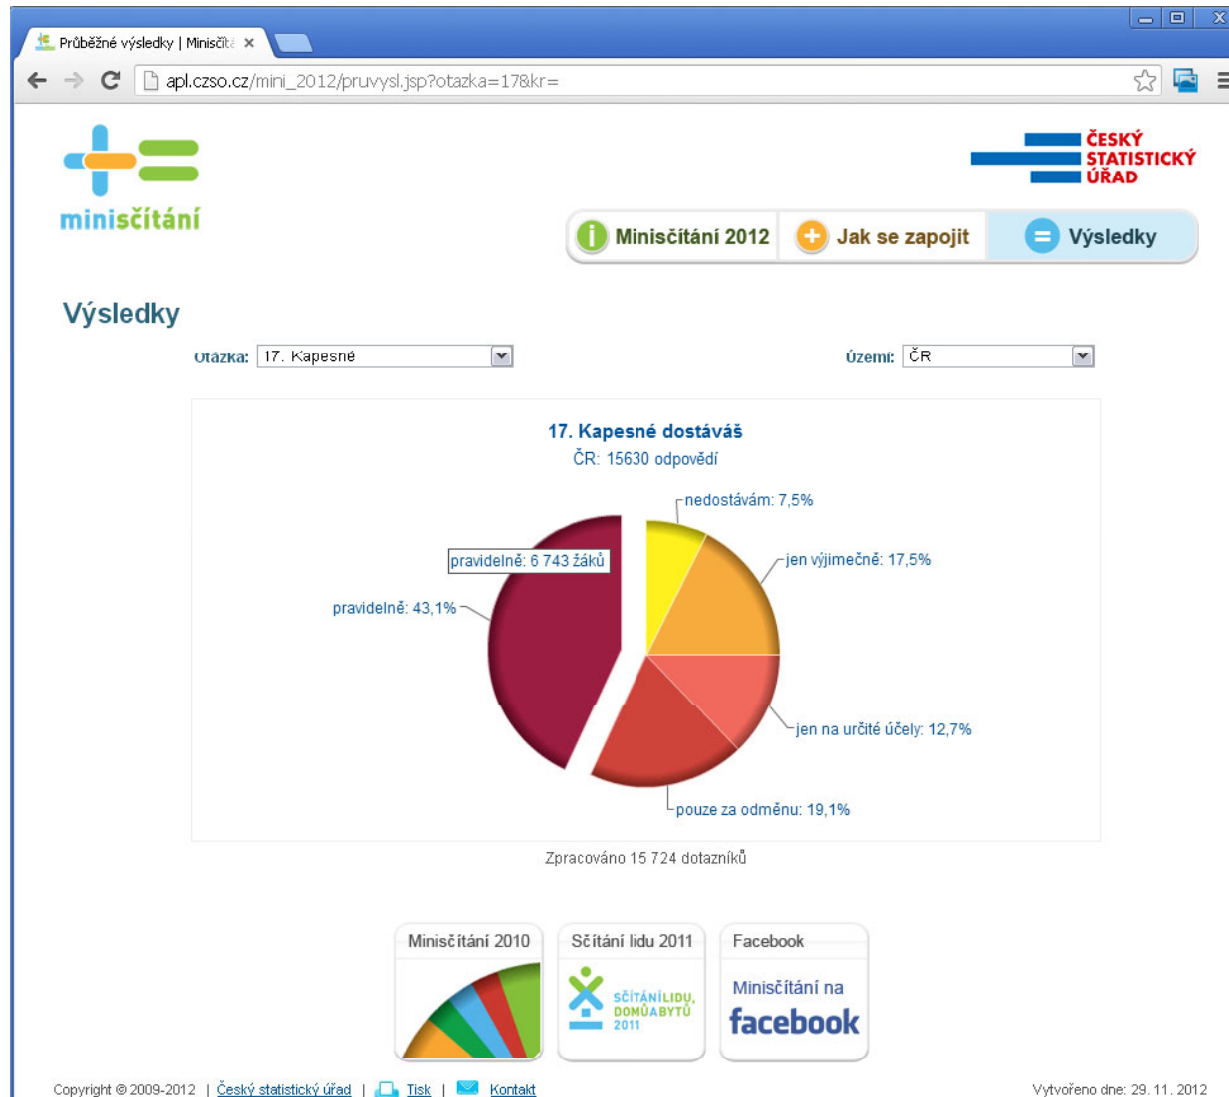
Průběžné výsledky | Miniščít ×

apl.czso.cz/mini_2012/pruvysl.jsp?otazka=17&kr=

miniščítání

ČESKÝ STATISTICKÝ ÚŘAD

Miniščítání 2012 | Jak se zapojit | Výsledky

Výsledky

Otázka: 17. Kapesné

Území: ČR

17. Kapesné dostáváš
ČR: 15630 odpovědí

nedostávám: 7,5%
jen výjimečně: 17,5%
pravidelně: 6 743 žáků
pravidelně: 43,1%
jen na určité účely: 12,7%
pouze za odměnu: 19,1%

Zpracováno 15 724 dotazníků

Miniščítání 2010

Sčítání lidu 2011

SČÍTÁNÍ LIDU, DOMŮ A BYTŮ 2011

Facebook

Miniščítání na facebook

Copyright © 2009-2012 | Český statistický úřad | Tisk | Kontakt

Vytvořeno dne: 29. 11. 2012